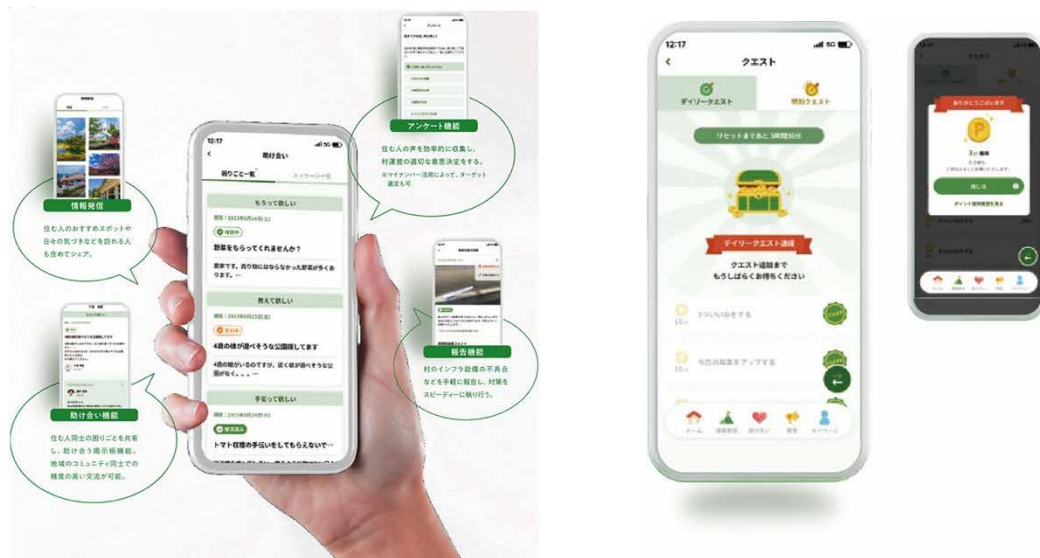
12:17

助け合い

困りごと一覧

メッセージ一覧

もらって欲しい

投稿：2023年8月28日(火)

募集中

野菜をもらってくれませんか？

農家です。売り物にはならなかった野菜が多くあります。…

教えて欲しい

投稿：2023年8月25日(金)

4歳の娘が遊べそうな公園探してます

4歳の娘がいるのですが、近く遊べそうな公園がなく。。。…

手伝って欲しい

投稿：2023年8月20日(日)

解決済み

トマト収穫の手伝いをしてもらえないで…

情報発信

住む人のおすすめのスポットや日々の気づきなどを訪れる人も含めてシェア。

アンケート機能

住む人の声を効率的に収集し、村運営の適切な意思決定をする。

※マイナンバー活用によって、ターゲット選定も可

報告機能

村のインフラ設備の不具合などを手軽に報告し、対策をスピーディーに執り行う。

助け合い機能

住む人同士の困りごとを共有し、助け合う掲示板機能。地域のコミュニティ同士での精度の高い交流が可能。

12:17

クエスト

デイリークエスト

特別クエスト

リセットまであと3時間50分

デイリークエスト達成

クエスト追加まで
もうしばらくお待ちください

ホーム

情報発信

助け合い

報告

マイページ

ありがとうございます

閉じる

ポイント獲得履歴を見る